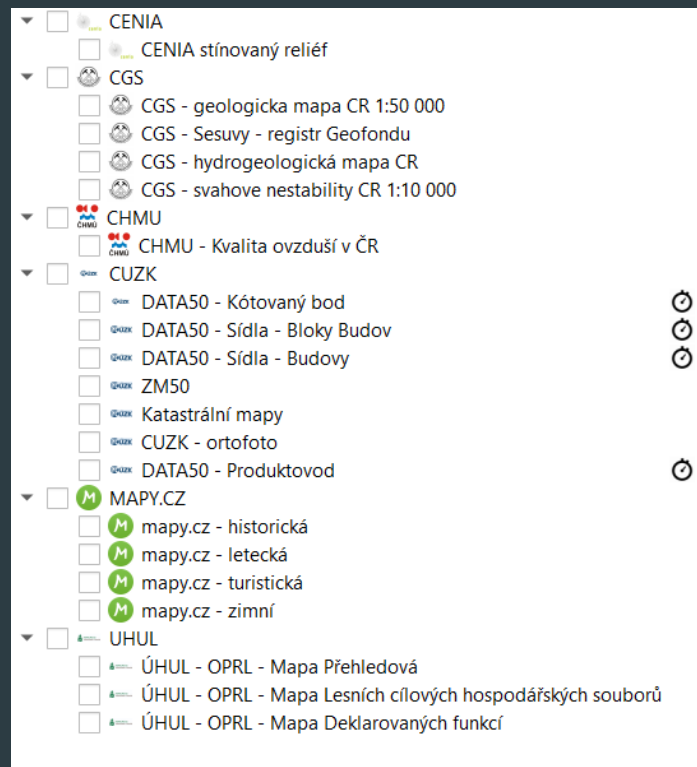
CENIA
CENIA stínovaný reliéf
CGS
CGS - geologicka mapa CR 1:50 000
CGS - Sesuvy - registr Geofondu
CGS - hydrogeologická mapa CR
CGS - svahove nestability CR 1:10 000
CHMU
CHMU - Kvalita ovzduší v ČR
CUZK
DATA50 - Kótovaný bod
DATA50 - Sídla - Bloky Budov
DATA50 - Sídla - Budovy
ZM50
Katastrální mapy
CUZK - ortofoto
DATA50 - Produktovod
MAPY.CZ
mapy.cz - historická
mapy.cz - letecká
mapy.cz - turistická
mapy.cz - zimní
UHUL
ÚHUL - OPRL - Mapa Přehledová
ÚHUL - OPRL - Mapa Lesních cílových hospodářských souborů
ÚHUL - OPRL - Mapa Deklarovaných funkcí